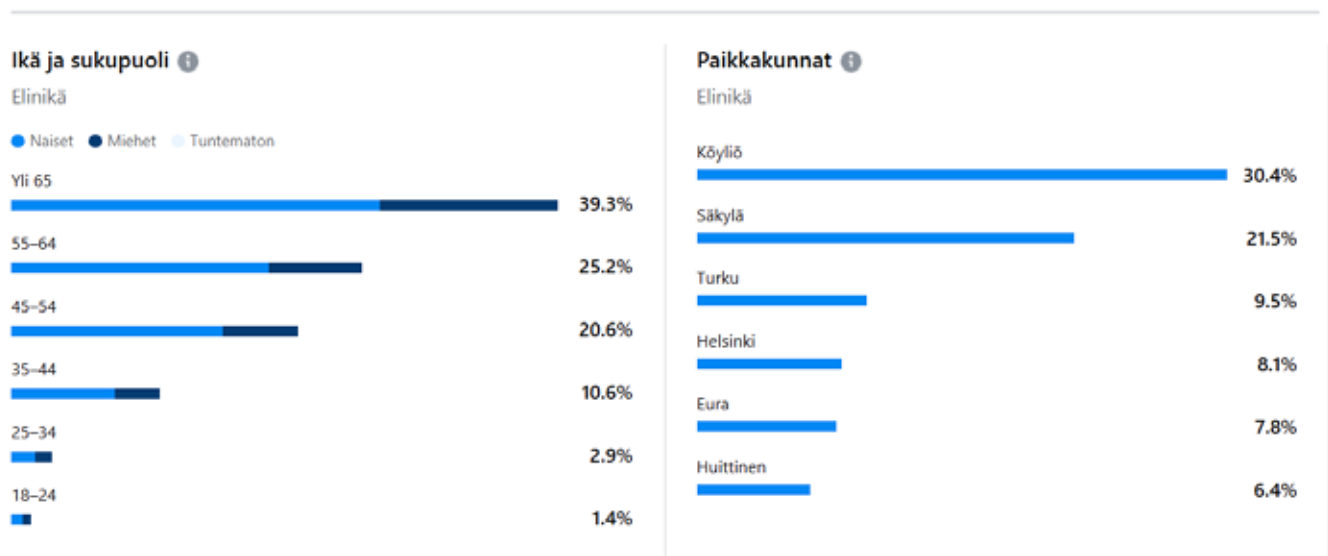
Ikä ja sukupuoli

Elinikä

Naiset Miehet Tuntematon

Yli 65
39.3%

55–64
25.2%

45–54
20.6%

35–44
10.6%

25–34
2.9%

18–24
1.4%

Paikkakunnat

Elinikä

Köyliö
30.4%

Säkylä
21.5%

Turku
9.5%

Helsinki
8.1%

Eura
7.8%

Huittinen
6.4%